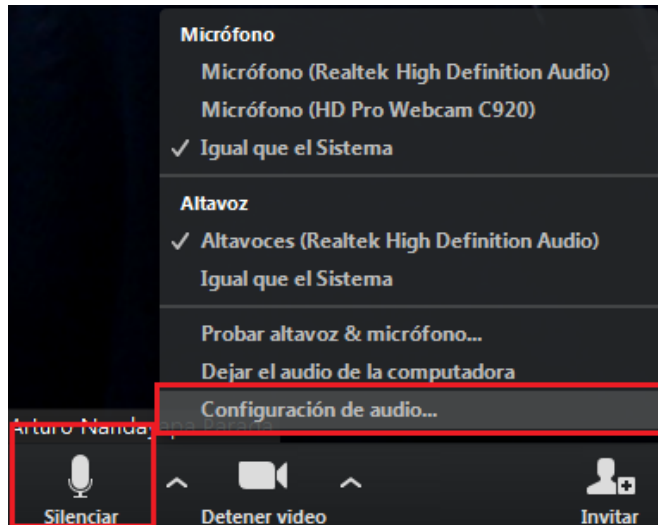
Micrófono
Micrófono (Realtek High Definition Audio)
Micrófono (HD Pro Webcam C920)
✓ Igual que el Sistema

Altavoz
✓ Altavoces (Realtek High Definition Audio)
Igual que el Sistema

Probar altavoz & micrófono...
Dejar el audio de la computadora
Configuración de audio...

Arturo Nanday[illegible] Parada

Silenciar
Detener video
Invitar